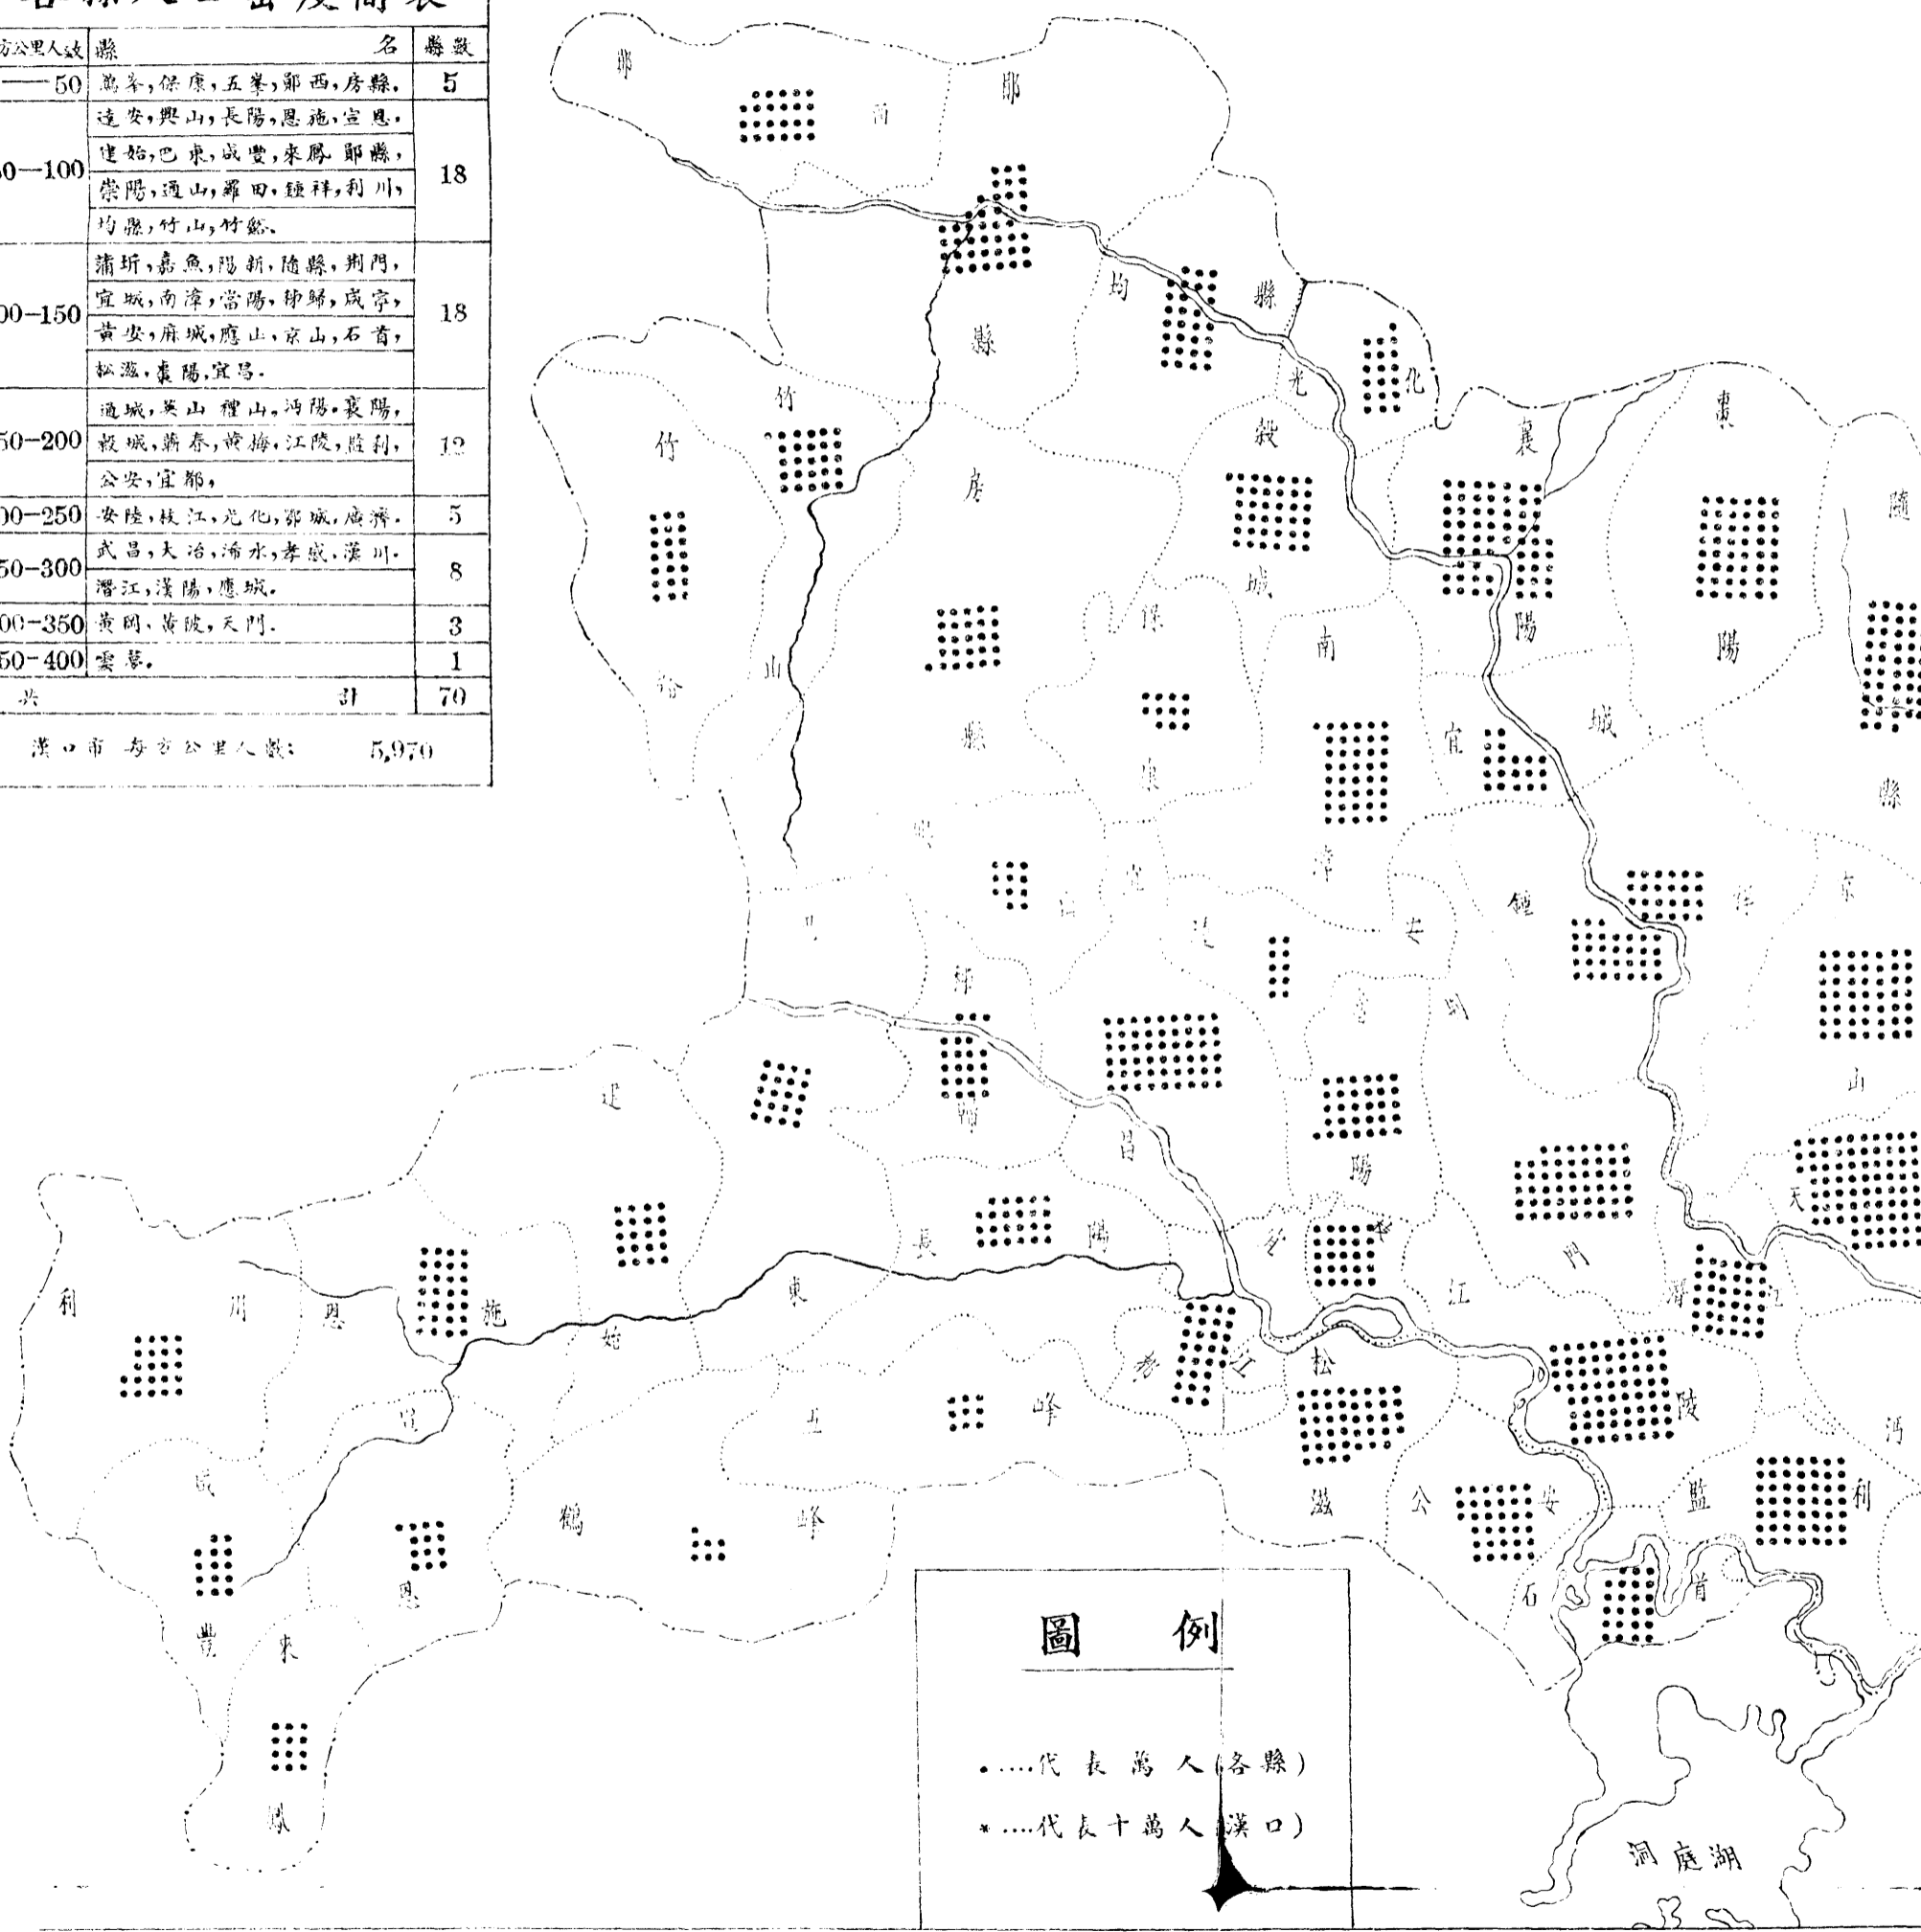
| 方公里人數 | 縣 名 | 縣數 |
|---|---|---|
| —50 | 鶴峯，保康，五峯，鄖西，房縣. | 5 |
| 50—100 | 遠安，興山，長陽，恩施，宣恩，建始，巴東，咸豐，來鳳，鄖縣，棗陽，通山，羅田，鍾祥，利川，均縣，竹山，竹谿. | 18 |
| 100—150 | 蒲圻，嘉魚，陽新，隨縣，荊門，宜城，南漳，當陽，秭歸，咸寧，黃安，麻城，應山，京山，石首，松滋，襄陽，宜昌. | 18 |
| 150—200 | 通城，英山，禮山，沔陽，襄陽，穀城，蘄春，黃梅，江陵，監利，公安，宜都. | 12 |
| 200—250 | 安陸，枝江，光化，鄂城，廣濟. | 5 |
| 250—300 | 武昌，大冶，浠水，孝感，漢川，潛江，漢陽，應城. | 8 |
| 300—350 | 黃岡，黃陂，天門. | 3 |
| 350—400 | 雲夢. | 1 |
| 共 | 計 | 70 |

漢口市 每方公里人數: 5,970

鄖 西 鄖 均 縣 縣 光 化 竹 竹 山 谿 房 縣 穀 城 保 康 南 漳 襄 陽 棗 陽 隨 縣 宜 城 興 山 遠 安 當 陽 鍾 祥 京 山 秭 歸 宜 昌 巴 東 建 始 長 陽 宜 都 枝 江 荊 門 天 門 潛 江 沔 陽 江 陵 利 川 恩 施 宣 恩 咸 豐 來 鳳 鶴 峰 五 峰 松 滋 公 安 石 首 監 利 洞庭湖

圖 例

•....代表萬人(各縣)
*....代表十萬人(漢口)